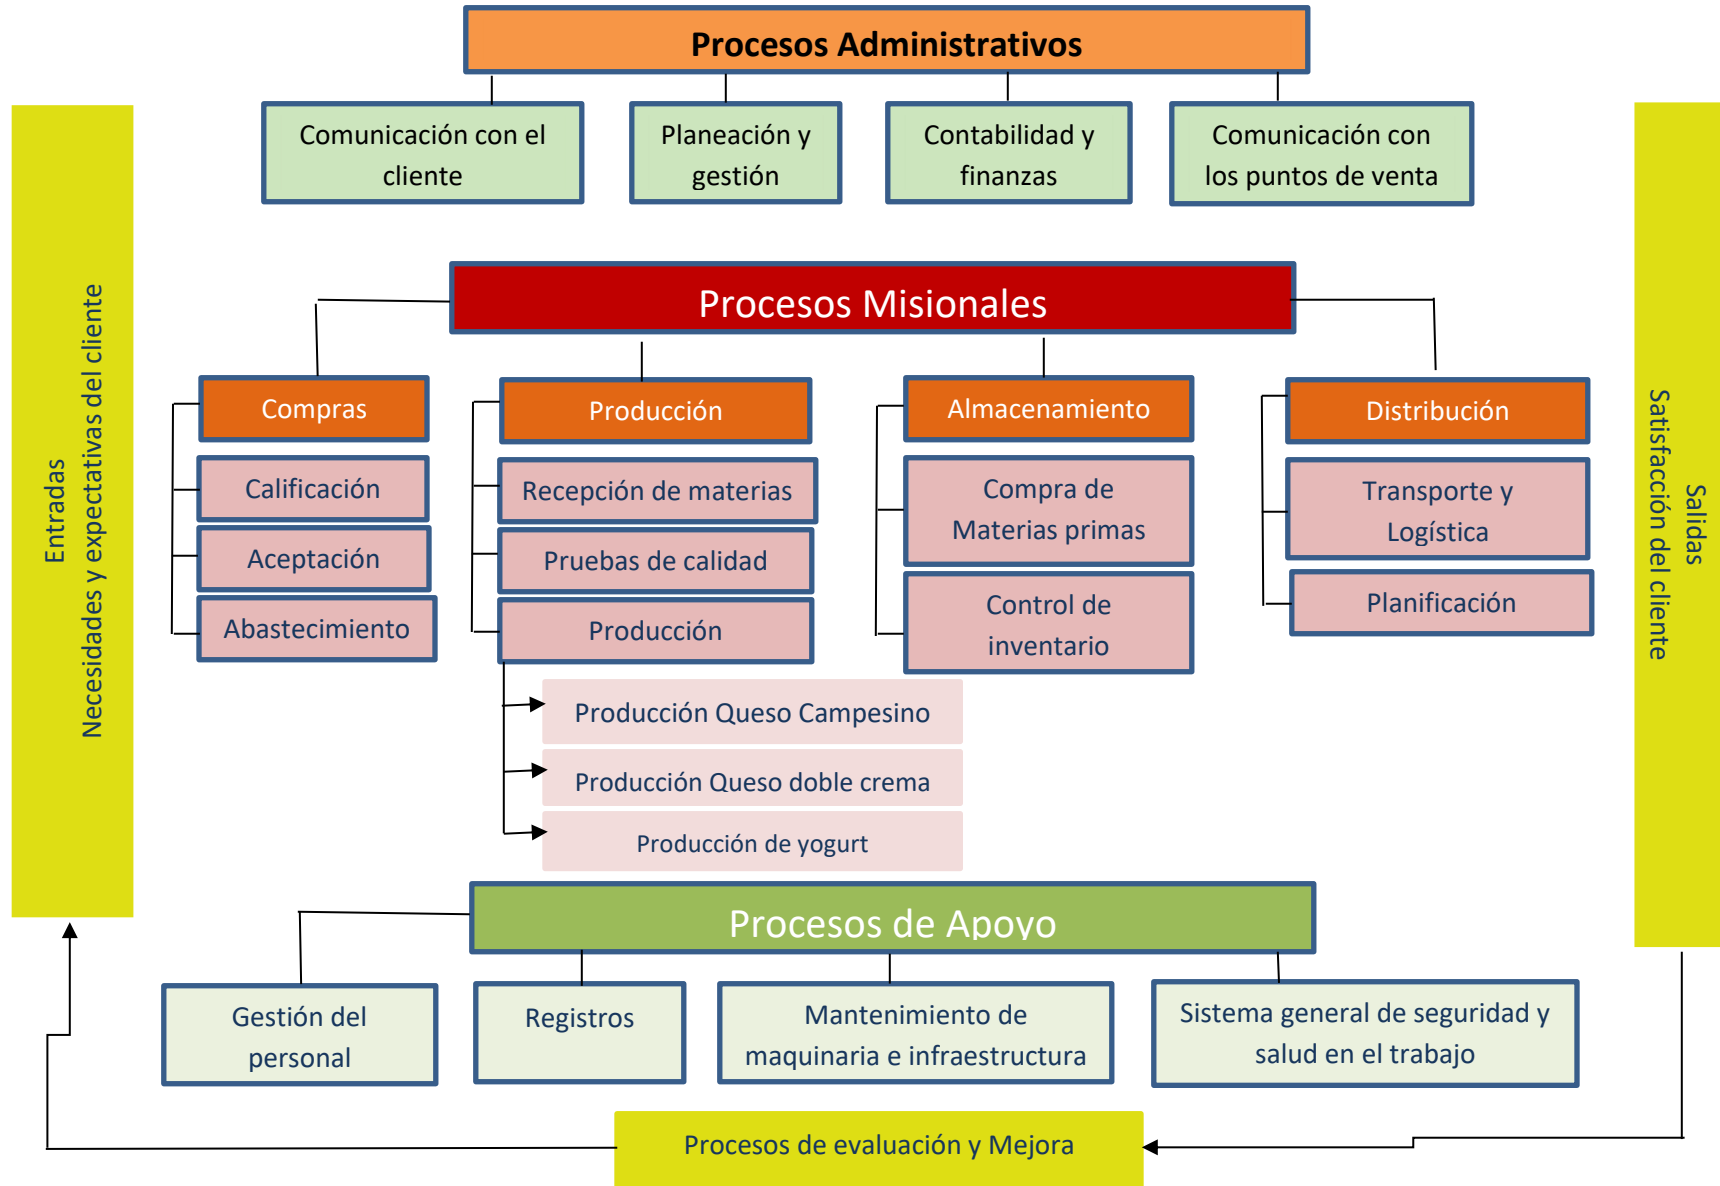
Procesos Administrativos

Comunicación con el cliente

Planeación y gestión

Contabilidad y finanzas

Comunicación con los puntos de venta

Entradas
Necesidades y expectativas del cliente

Procesos Misionales

Compras

Calificación

Aceptación

Abastecimiento

Producción

Recepción de materias

Pruebas de calidad

Producción

Producción Queso Campesino

Producción Queso doble crema

Producción de yogurt

Almacenamiento

Compra de Materias primas

Control de inventario

Distribución

Transporte y Logística

Planificación

Salidas
Satisfacción del cliente

Procesos de Apoyo

Gestión del personal

Registros

Mantenimiento de maquinaria e infraestructura

Sistema general de seguridad y salud en el trabajo

Procesos de evaluación y Mejora